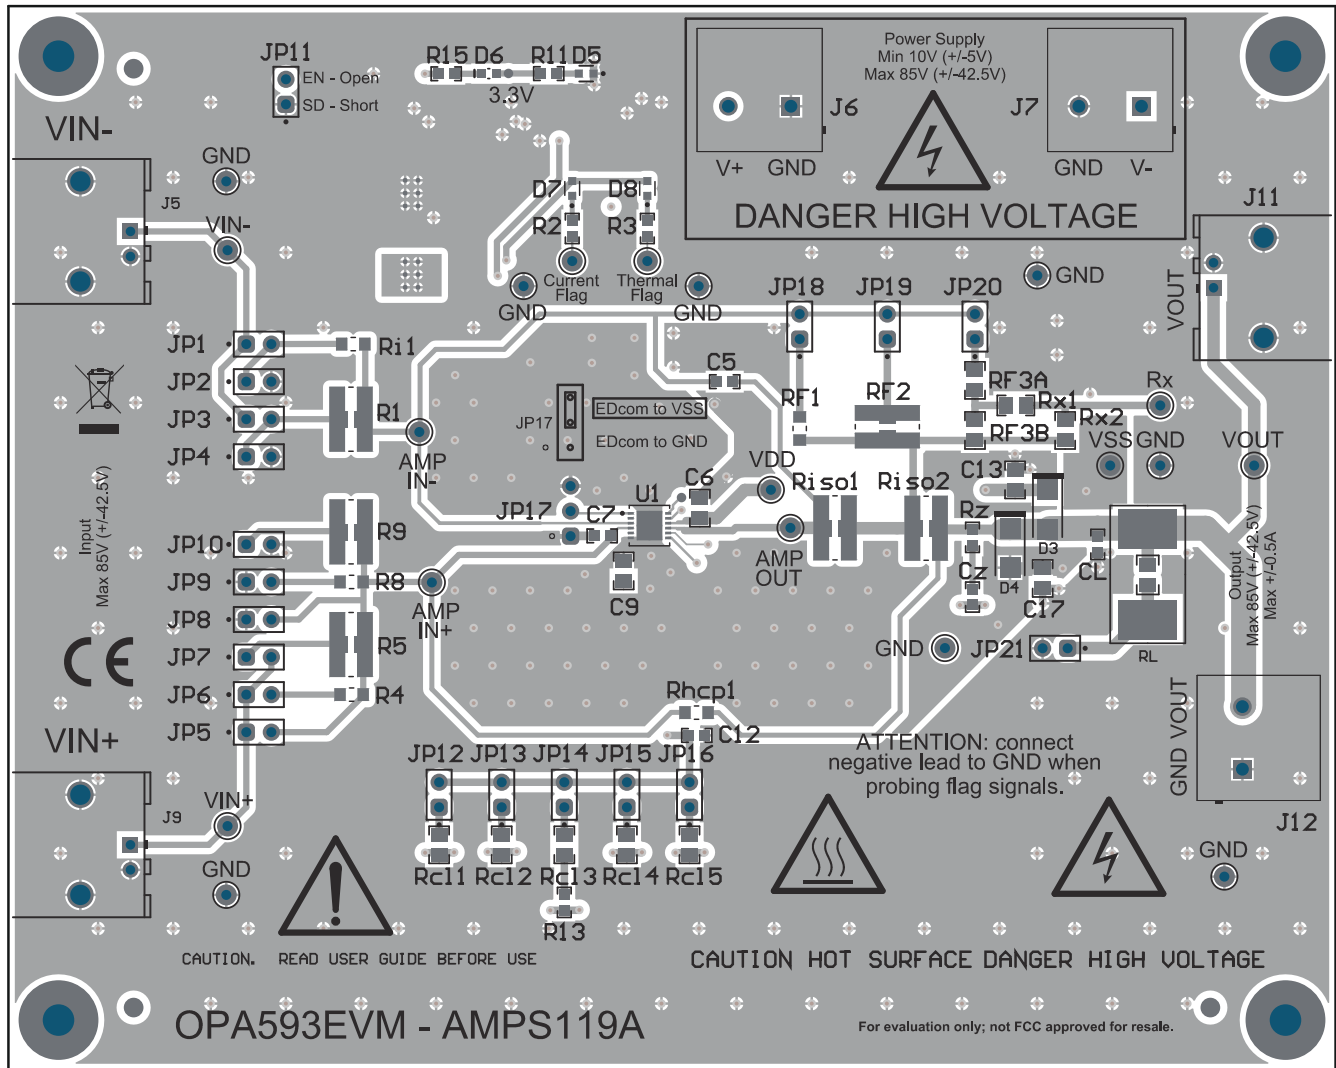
JP11
EN - Open
SD - Short
R15 D6 R11 D5
3.3V
Power Supply
Min 10V (+/-5V)
Max 85V (+/-42.5V)
J6
J7
V+ GND
GND V-
DANGER HIGH VOLTAGE
VIN-
GND
J5
VIN-
D7 D8
R2 R3
Current Flag
Thermal Flag
GND
GND
GND
J11
VOUT
JP18 JP19 JP20
JP1
JP2
JP3
JP4
Ri1
R1
AMP IN-
JP17
EDcom to VSS
EDcom to GND
C5
RF1
RF2
RF3A
RF3B
Rx1
Rx2
Rx
VSS GND
VOUT
VDD
C6
U1
JP17
C7
C9
Riso1 Riso2
AMP OUT
C13
Rz
D3
D4
Cz
CL
C17
RL
Input
Max 85V (+/-42.5V)
JP10
JP9
JP8
JP7
JP6
JP5
R9
R8
R5
R4
AMP IN+
Output
Max 85V (+/-42.5V)
Max +/-0.5A
GND
JP21
Rhcp1
C12
VIN+
VIN+
J9
GND
JP12 JP13 JP14 JP15 JP16
Rc11 Rc12 Rc13 Rc14 Rc15
R13
ATTENTION: connect negative lead to GND when probing flag signals.
GND VOUT
J12
GND
CAUTION. READ USER GUIDE BEFORE USE
CAUTION HOT SURFACE DANGER HIGH VOLTAGE
OPA593EVM - AMPS119A
For evaluation only; not FCC approved for resale.